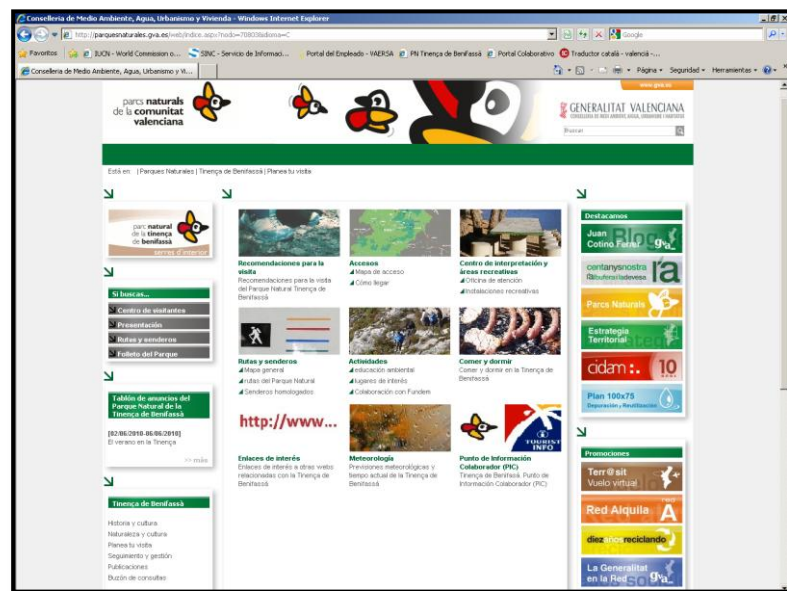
Conselleria de Medio Ambiente, Agua, Urbanismo y Vivienda - Windows Internet Explorer

http://parquesnaturales.gva.es/web/indice.aspx?nodo=70803&idioma=C

Google

Favoritos | IUCN - World Commission o... | SINC - Servicio de Informaci... | Portal del Empleado - VAERSA | PN Tinença de Benifassà | Portal Colaborativo | Traductor català - valencià -...

Conselleria de Medio Ambiente, Agua, Urbanismo y Vi...

Página | Seguridad | Herramientas

www.gva.es

parcs naturals de la comunitat valenciana

GENERALITAT VALENCIANA

Buscar

Está en: | Parques Naturales | Tinença de Benifassà | Planea tu visita

parc natural de la tinença de benifassà

Si buscas...

Centro de visitantes

Presentación

Rutas y senderos

Folleto del Parque

Tablón de anuncios del Parque Natural de la Tinença de Benifassà

[02/06/2010-06/06/2010] El verano en la Tinença

>> más

Tinença de Benifassà

Historia y cultura
Naturaleza y cultura
Planea tu visita
Seguimiento y gestión
Publicaciones
Buzón de consultas

Recomendaciones para la visita
Recomendaciones para la visita del Parque Natural Tinença de Benifassà

Accesos
Mapa de acceso
Cómo llegar

Centro de interpretación y áreas recreativas
Oficina de atención
Instalaciones recreativas

Rutas y senderos
Mapa general
rutas del Parque Natural
Senderos homologados

Actividades
educación ambiental
lugares de interés
Colaboración con Fundem

Comer y dormir
Comer y dormir en la Tinença de Benifassà

http://www...

Enlaces de interés
Enlaces de interés a otras webs relacionadas con la Tinença de Benifassà

Meteorología
Previsiones meteorológicas y tiempo actual de la Tinença de Benifassà

TOURIST INFO

Punto de Información Colaborador (PIC)
Tinença de Benifassà. Punto de Información Colaborador (PIC)

Destacamos

Juan Cotino Ferrer Blog

centanysnostra l'a lalbuferaildevesa

Parcs Naturals

Estrategia Territorial

cidam 10

Plan 100x75 Depuración · Reutilización

Promociones

Terr@sit Vuelo virtual

Red Alquila

diezaños reciclando

La Generalitat en la Red